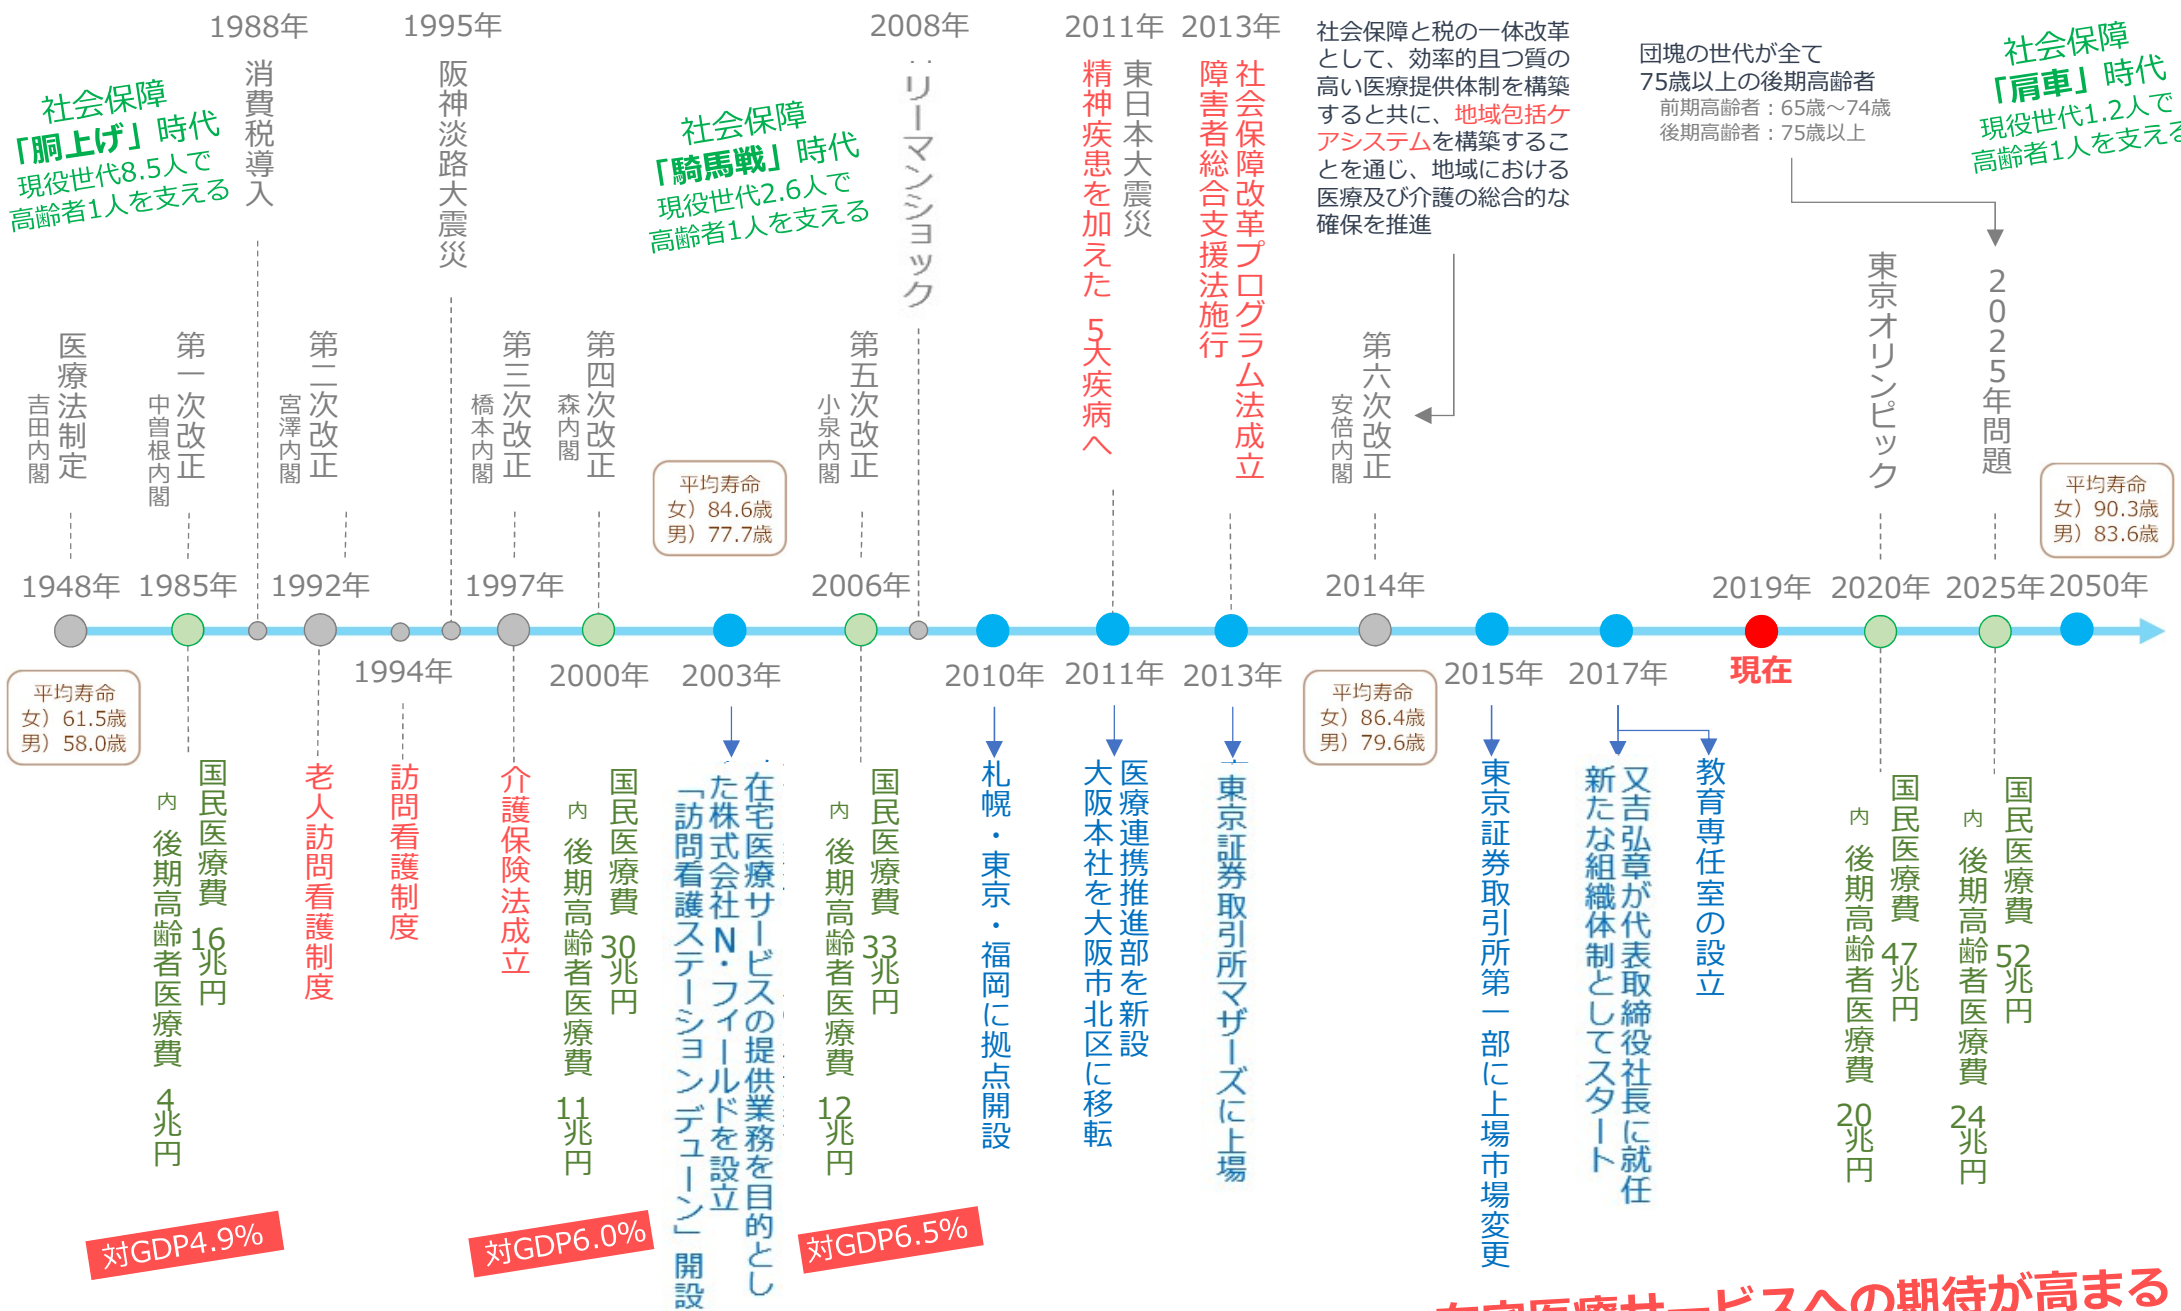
1988年 1995年 2008年 2011年 2013年

社会保障「胴上げ」時代
現役世代8.5人で高齢者1人を支える

消費税導入

阪神淡路大震災

社会保障「騎馬戦」時代
現役世代2.6人で高齢者1人を支える

リーマンショック

東日本大震災
精神疾患を加えた5大疾病へ

社会保障改革プログラム法成立
障害者総合支援法施行

社会保障と税の一体改革として、効率的且つ質の高い医療提供体制を構築すると共に、地域包括ケアシステムを構築することを通じ、地域における医療及び介護の総合的な確保を推進

団塊の世代が全て75歳以上の後期高齢者
前期高齢者：65歳～74歳
後期高齢者：75歳以上

社会保障「肩車」時代
現役世代1.2人で高齢者1人を支える

医療法制定 吉田内閣
第一次改正 中曽根内閣
第二次改正 宮澤内閣
第三次改正 橋本内閣
第四次改正 森内閣
第五次改正 小泉内閣
第六次改正 安倍内閣
東京オリンピック
2025年問題

平均寿命 女）84.6歳 男）77.7歳
平均寿命 女）90.3歳 男）83.6歳

1948年 1985年 1992年 1997年 2006年 2014年 2019年 2020年 2025年 2050年

1994年 2000年 2003年 2010年 2011年 2013年 2015年 2017年 現在

平均寿命 女）61.5歳 男）58.0歳
平均寿命 女）86.4歳 男）79.6歳

国民医療費16兆円
内 後期高齢者医療費4兆円

老人訪問看護制度

訪問看護制度

介護保険法成立

国民医療費30兆円
内 後期高齢者医療費11兆円

在宅医療サービスの提供業務を目的とした株式会社N・フィールドを設立
「訪問看護ステーションデューン」開設

国民医療費33兆円
内 後期高齢者医療費12兆円

札幌・東京・福岡に拠点開設

医療連携推進部を新設
大阪本社を大阪市北区に移転

東京証券取引所マザーズに上場

東京証券取引所第一部に上場市場変更

又吉弘章が代表取締役社長に就任
新たな組織体制としてスタート

教育専任室の設立

国民医療費47兆円
内 後期高齢者医療費20兆円

国民医療費52兆円
内 後期高齢者医療費24兆円

対GDP4.9%
対GDP6.0%
対GDP6.5%

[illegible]の期待が高まる